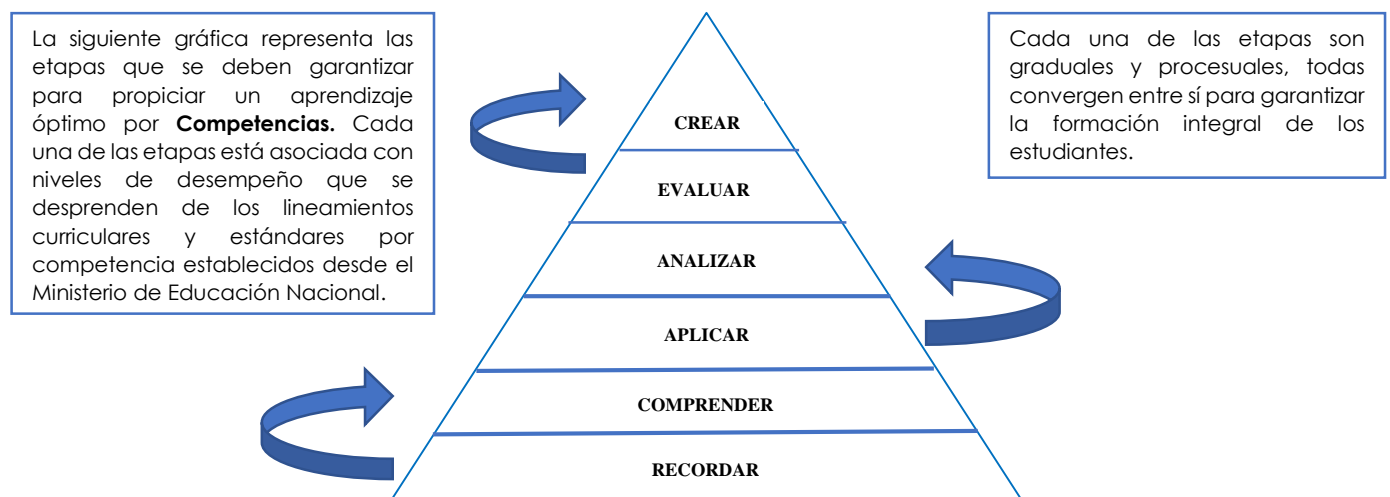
La siguiente gráfica representa las etapas que se deben garantizar para propiciar un aprendizaje óptimo por **Competencias.** Cada una de las etapas está asociada con niveles de desempeño que se desprenden de los lineamientos curriculares y estándares por competencia establecidos desde el Ministerio de Educación Nacional.

CREAR

EVALUAR

ANALIZAR

APLICAR

COMPRENDER

RECORDAR

Cada una de las etapas son graduales y procesuales, todas convergen entre sí para garantizar la formación integral de los estudiantes.